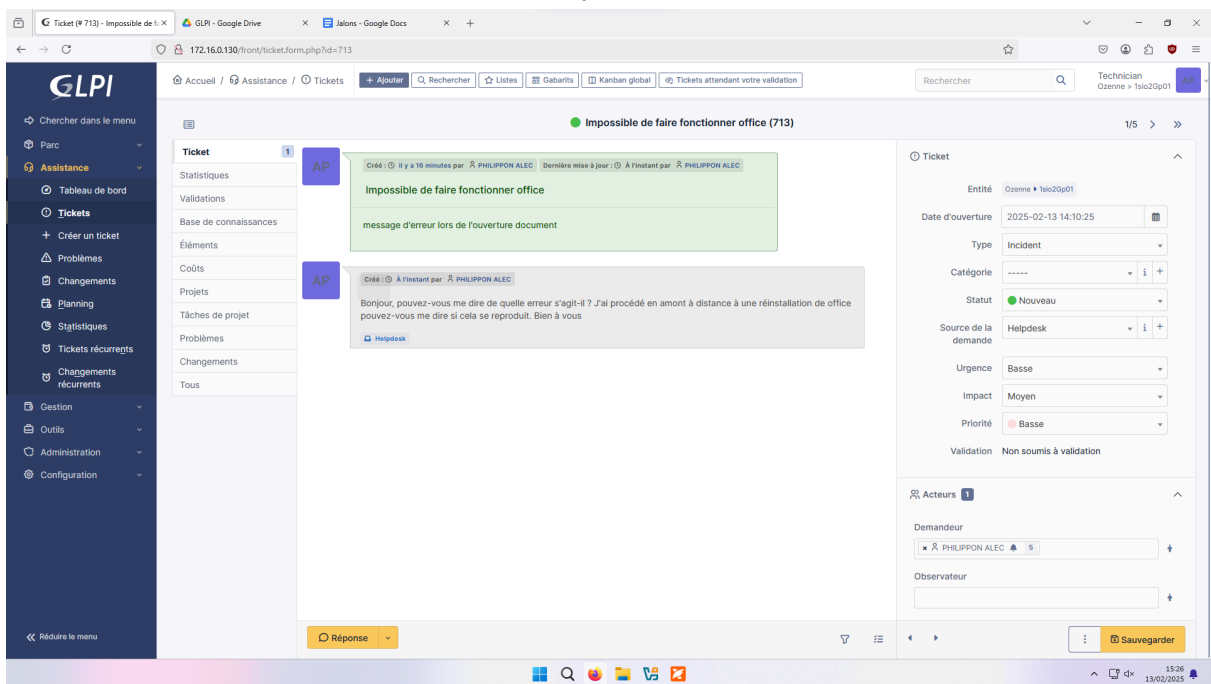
Ticket (# 713) - Impossible de f
GLPI - Google Drive
Jalons - Google Docs

172.16.0.130/front/ticket.form.php?id=713

GLPI

Accueil / Assistance / Tickets
+ Ajouter
Rechercher
Listes
Gabarits
Kanban global
Tickets attendant votre validation

Rechercher

Technician
Ozenne > 1sio2Gp01
AP

Chercher dans le menu
Parc
Assistance
Tableau de bord
Tickets
Créer un ticket
Problèmes
Changements
Planning
Statistiques
Tickets récurrents
Changements récurrents
Gestion
Outils
Administration
Configuration

Réduire le menu

Impossible de faire fonctionner office (713)
1/5

Ticket 1
Statistiques
Validations
Base de connaissances
Éléments
Coûts
Projets
Tâches de projet
Problèmes
Changements
Tous

AP
Créé : Il y a 10 minutes par PHILIPPON ALEC Dernière mise à jour : À l'instant par PHILIPPON ALEC
Impossible de faire fonctionner office
message d'erreur lors de l'ouverture document

AP
Créé : À l'instant par PHILIPPON ALEC
Bonjour, pouvez-vous me dire de quelle erreur s'agit-il ? J'ai procédé en amont à distance à une réinstallation de office pouvez-vous me dire si cela se reproduit. Bien à vous
Helpdesk

Réponse

Ticket
Entité Ozenne ▸ 1sio2Gp01
Date d'ouverture 2025-02-13 14:10:25
Type Incident
Catégorie -----
Statut Nouveau
Source de la demande Helpdesk
Urgence Basse
Impact Moyen
Priorité Basse
Validation Non soumis à validation

Acteurs 1
Demandeur
PHILIPPON ALEC 5
Observateur

Sauvegarder

15:26
13/02/2025